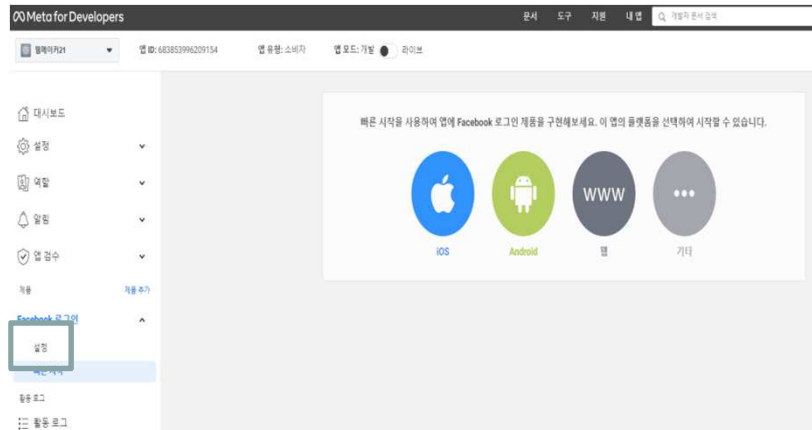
Meta for Developers
문서 도구 지원 내 앱 개발자 문서 검색

웹메이커21 앱 ID: 683853996209154 앱 유형: 소비자 앱 모드: 개발 라이브

대시보드
설정
역할
알림
앱 검수
제품 제품 추가
Facebook 로그인
설정
빠른 시작
활동 로그
활동 로그

빠른 시작을 사용하여 앱에 Facebook 로그인 제품을 구현해보세요. 이 앱의 플랫폼을 선택하여 시작할 수 있습니다.

iOS
Android
WWW
웹
기타